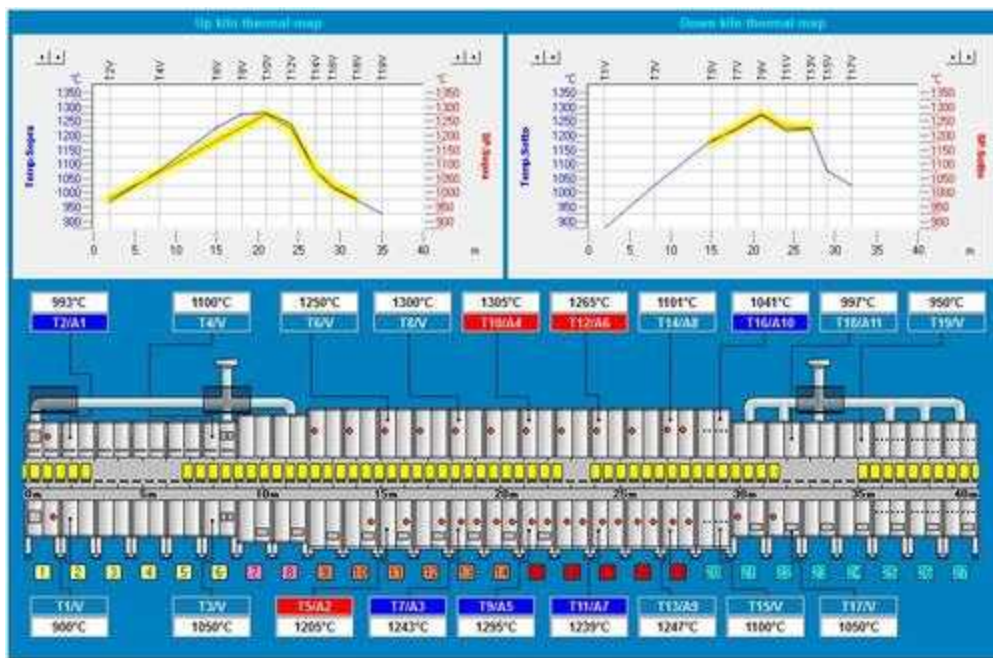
Up kiln thermal map

T2/V T4/V T6/V T8/V T10/V T12/V T14/V T16/V T18/V T19/V

°C
1350
1300
1250
1200
1150
1100
1050
1000
950
900

Temp-Sopra

°C
1350
1300
1250
1200
1150
1100
1050
1000
950
900

SP-Sopra

0 5 10 15 20 25 30 35 40 m

Down kiln thermal map

T1/V T3/V T5/V T7/V T9/V T11/V T13/V T15/V T17/V

°C
1350
1300
1250
1200
1150
1100
1050
1000
950
900

Temp-Sotto

°C
1350
1300
1250
1200
1150
1100
1050
1000
950
900

SP-Sotto

0 5 10 15 20 25 30 35 40 m

993°C
T2/A1

1100°C
T4/V

1250°C
T6/V

1300°C
T8/V

1305°C
T10/A4

1265°C
T12/A6

1101°C
T14/A8

1041°C
T16/A10

997°C
T18/A11

950°C
T19/V

0m 5m 10m 15m 20m 25m 30m 35m 40m

1 2 3 4 5 6 7 8 9 10 11 12 13 14 15 16 17 18 19 20 21 22 23 24 25 26 27

T1/V
900°C

T3/V
1050°C

T5/A2
1205°C

T7/A3
1243°C

T9/A5
1295°C

T11/A7
1239°C

T13/A9
1247°C

T15/V
1100°C

T17/V
1050°C